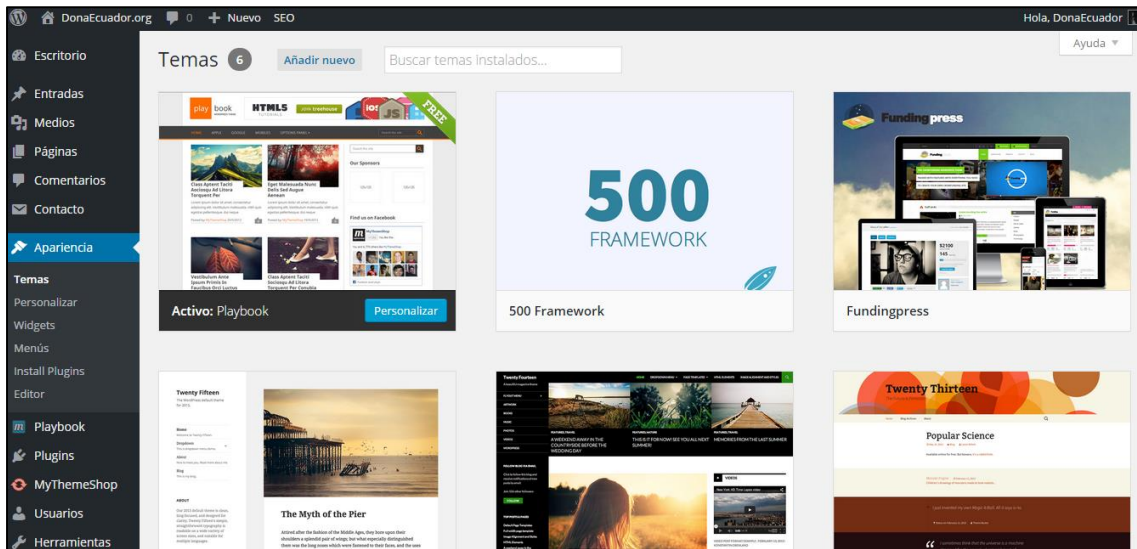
DonaEcuador.org 0 + Nuevo SEO
Hola, DonaEcuador
Ayuda ▼

Escritorio
Entradas
Medios
Páginas
Comentarios
Contacto
Apariencia
Temas
Personalizar
Widgets
Menús
Install Plugins
Editor
Playbook
Plugins
MyThemeShop
Usuarios
Herramientas

Temas 6 Añadir nuevo Buscar temas instalados...

play book HTML5 FREE
Our Sponsors
Find us on Facebook
Activo: Playbook Personalizar

500 FRAMEWORK
500 Framework

Fundingpress
Fundingpress

Twenty Fifteen
The Myth of the Pier

Twenty Fourteen

Twenty Thirteen
Popular Science